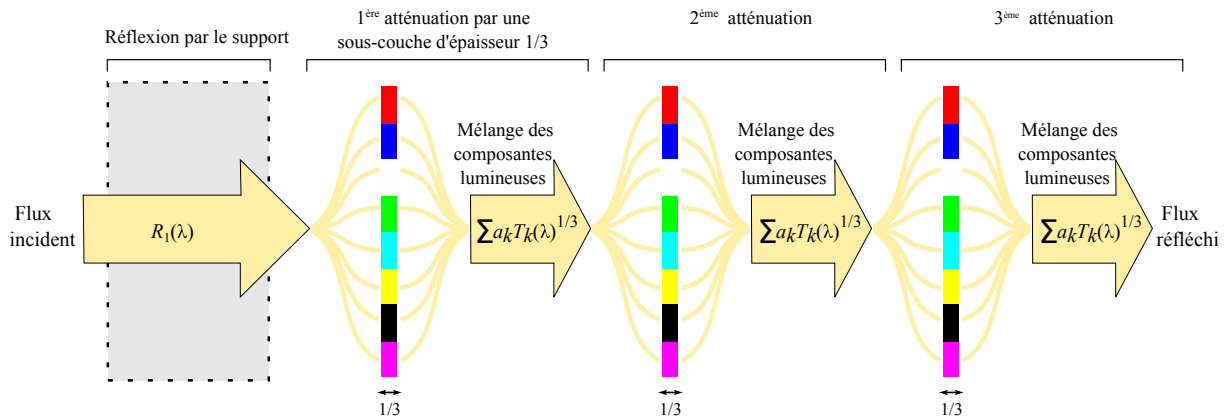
Réflexion par le support

$1^{ère}$ atténuation par une sous-couche d'épaisseur 1/3

$2^{ème}$ atténuation

$3^{ème}$ atténuation

Flux incident

$R_1(\lambda)$

Mélange des composantes lumineuses

$\sum a_k T_k(\lambda)^{1/3}$

Mélange des composantes lumineuses

$\sum a_k T_k(\lambda)^{1/3}$

Mélange des composantes lumineuses

$\sum a_k T_k(\lambda)^{1/3}$

Flux réfléchi

1/3

1/3

1/3